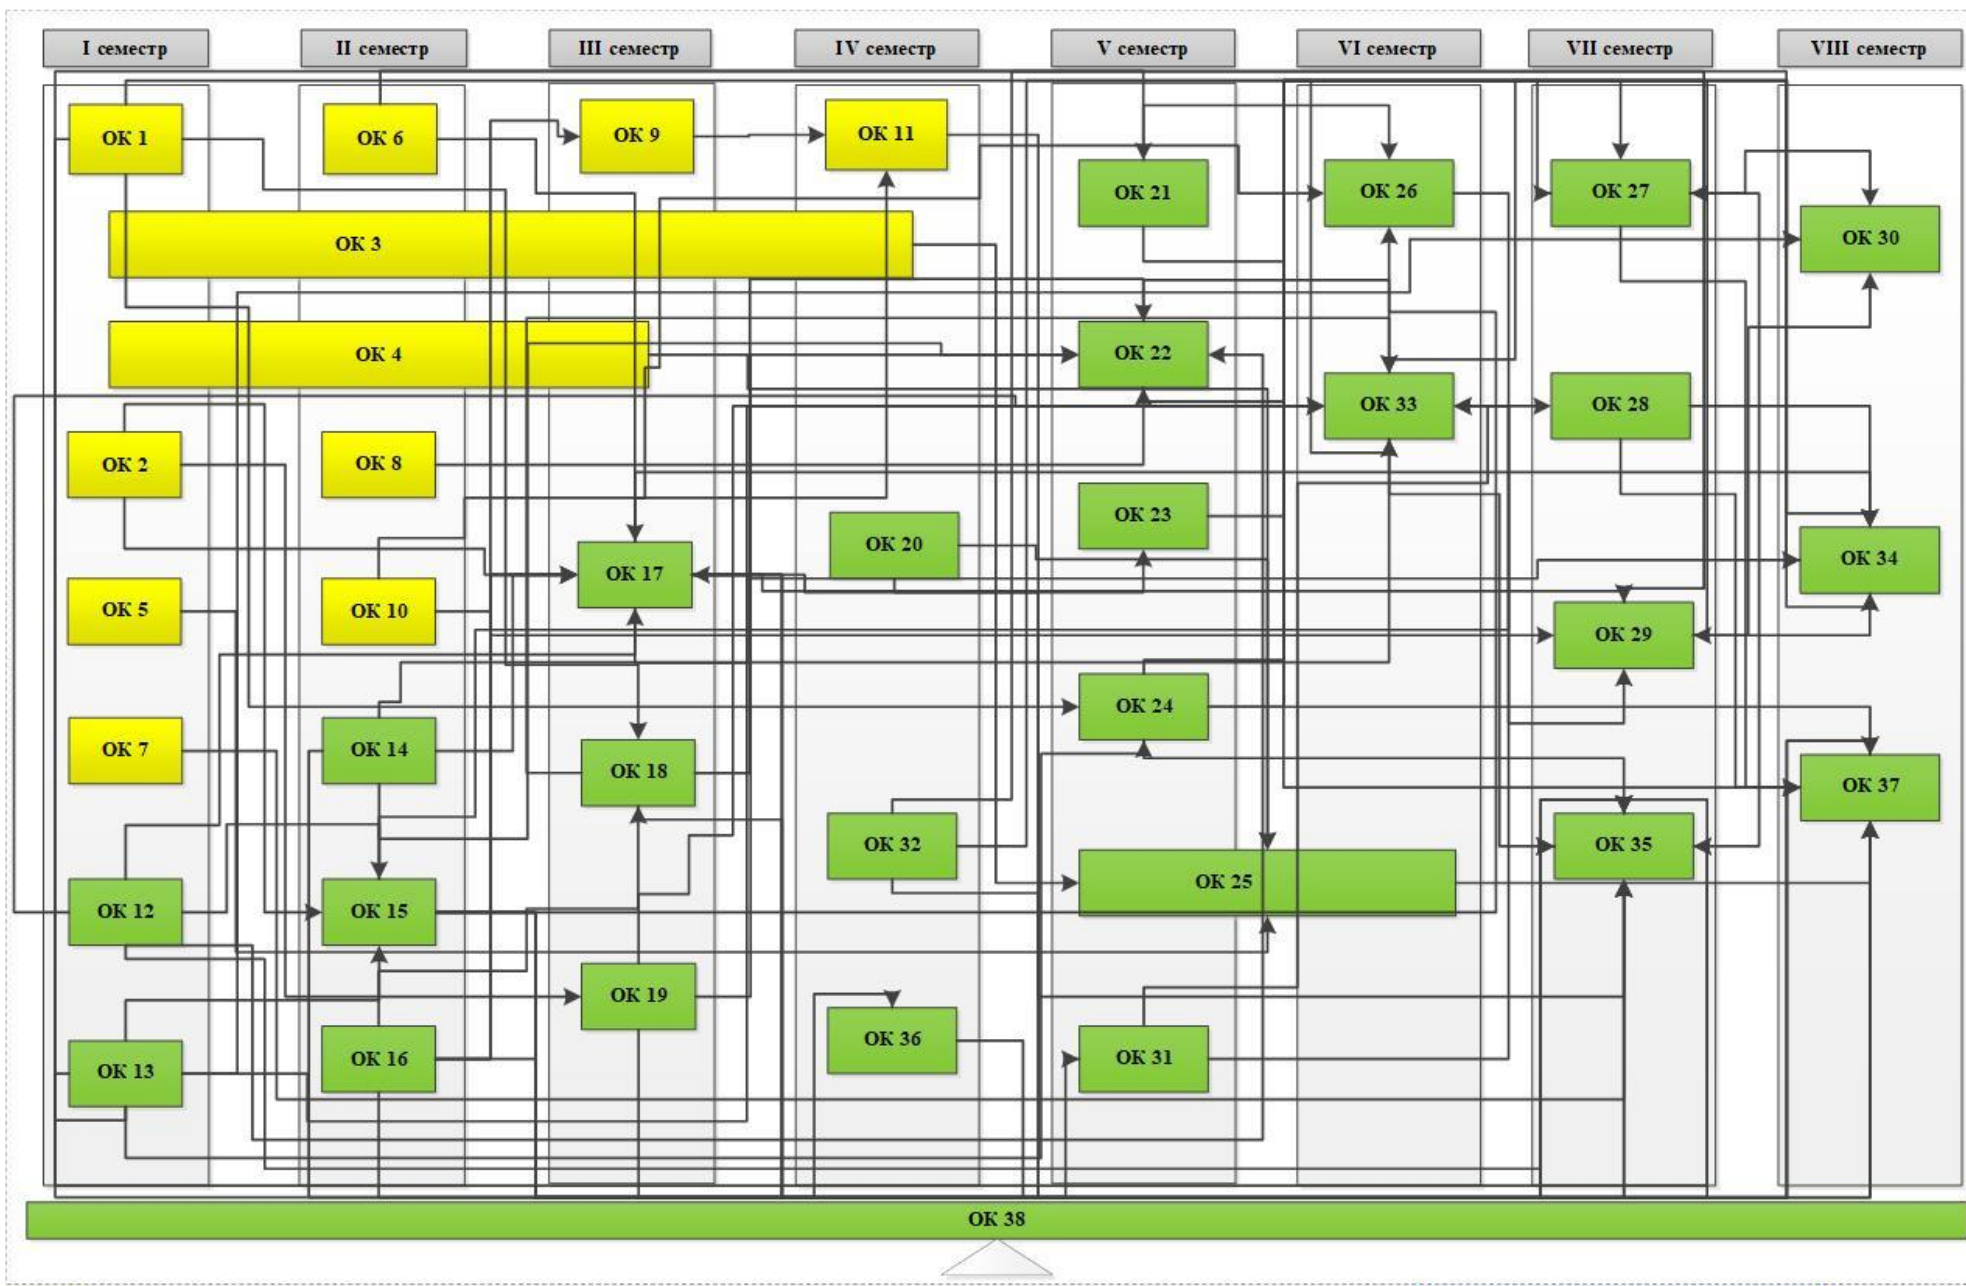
I семестр
II семестр
III семестр
IV семестр
V семестр
VI семестр
VII семестр
VIII семестр

ОК 1
ОК 6
ОК 9
ОК 11
ОК 21
ОК 26
ОК 27
ОК 30
ОК 3
ОК 4
ОК 22
ОК 33
ОК 28
ОК 2
ОК 8
ОК 23
ОК 20
ОК 17
ОК 34
ОК 5
ОК 10
ОК 29
ОК 24
ОК 7
ОК 14
ОК 18
ОК 37
ОК 32
ОК 35
ОК 12
ОК 15
ОК 25
ОК 19
ОК 36
ОК 13
ОК 16
ОК 31
ОК 38